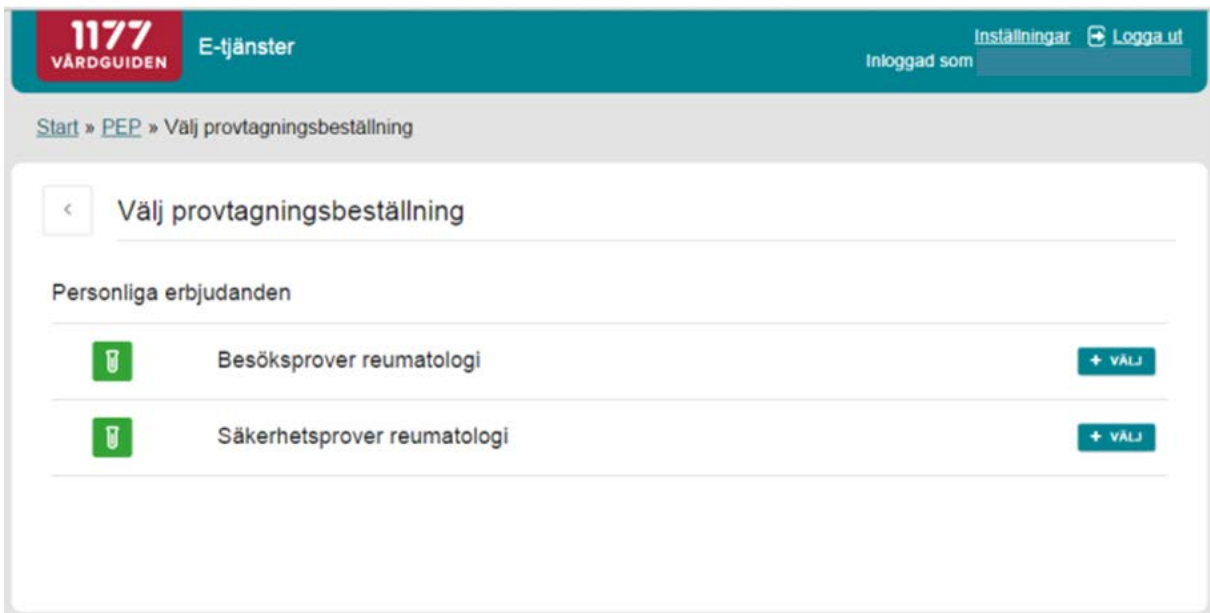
1177 VÅRDGUIDEN

E-tjänster

Inställningar Logga ut

Inloggad som

Start » PEP » Välj provtagningsbeställning

‹

Välj provtagningsbeställning

Personliga erbjudanden

Besöksprover reumatologi

+ VÄLJ

Säkerhetsprover reumatologi

+ VÄLJ